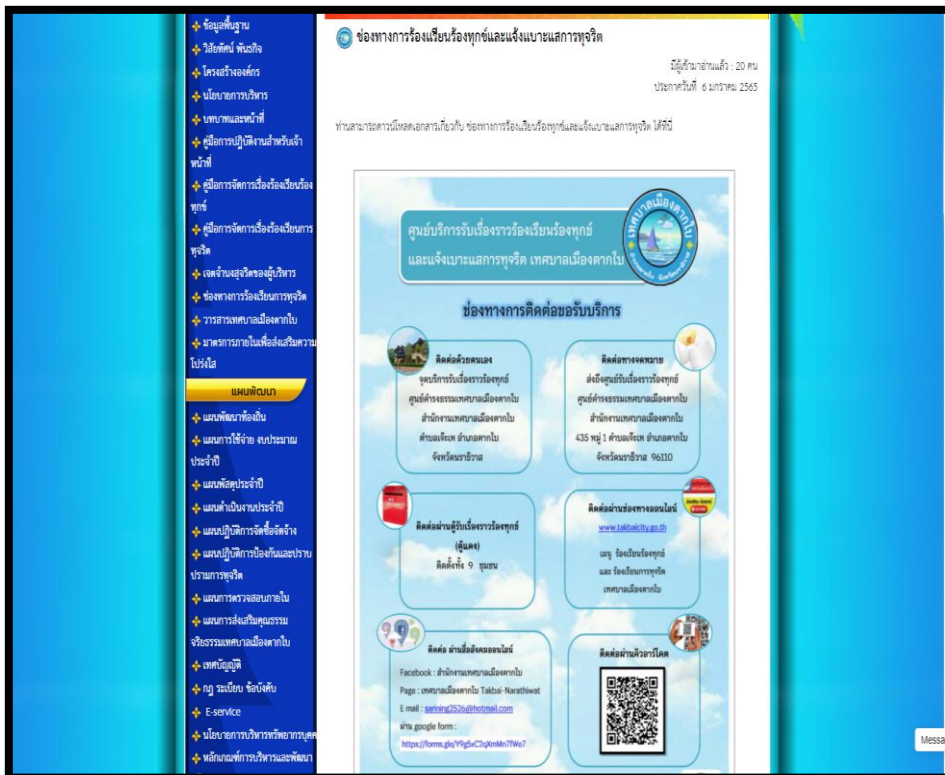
ข้อมูลพื้นฐาน
วิสัยทัศน์ พันธกิจ
โครงสร้างองค์กร
นโยบายการบริหาร
บทบาทและหน้าที่
คู่มือการปฏิบัติงานสำหรับเจ้าหน้าที่
คู่มือการจัดการเรื่องร้องเรียนร้องทุกข์
คู่มือการจัดการเรื่องร้องเรียนการทุจริต
เจตจำนงสุจริตของผู้บริหาร
ช่องทางการร้องเรียนการทุจริต
วารสารเทศบาลเมืองตากใบ
มาตรการภายในเพื่อส่งเสริมความโปร่งใส
แผนพัฒนา
แผนพัฒนาท้องถิ่น
แผนการใช้จ่าย งบประมาณประจำปี
แผนพัสดุประจำปี
แผนดำเนินงานประจำปี
แผนปฏิบัติการจัดซื้อจัดจ้าง
แผนปฏิบัติการป้องกันและปราบปรามการทุจริต
แผนการตรวจสอบภายใน
แผนการส่งเสริมคุณธรรมจริยธรรมเทศบาลเมืองตากใบ
เทศบัญญัติ
กฎ ระเบียบ ข้อบังคับ
E-service
นโยบายการบริหารทรัพยากรบุคคล
หลักเกณฑ์การบริหารและพัฒนา

ช่องทางการร้องเรียนร้องทุกข์และแจ้งเบาะแสการทุจริต

มีผู้เข้าอ่านแล้ว : 20 คน
ประกาศวันที่ 6 มกราคม 2565

ท่านสามารถดาวน์โหลดเอกสารเกี่ยวกับ ช่องทางการร้องเรียนร้องทุกข์และแจ้งเบาะแสการทุจริต ได้ที่นี่

ศูนย์บริการรับเรื่องราวร้องเรียนร้องทุกข์ และแจ้งเบาะแสการทุจริต เทศบาลเมืองตากใบ

เทศบาลเมืองตากใบ

ช่องทางการติดต่อขอรับบริการ

ติดต่อด้วยตนเอง
จุดบริการรับเรื่องราวร้องทุกข์
ศูนย์ดำรงธรรมเทศบาลเมืองตากใบ
สำนักงานเทศบาลเมืองตากใบ
ตำบลเจ๊ะเห อำเภอตากใบ
จังหวัดนราธิวาส

ติดต่อทางจดหมาย
ส่งถึงศูนย์รับเรื่องราวร้องทุกข์
ศูนย์ดำรงธรรมเทศบาลเมืองตากใบ
สำนักงานเทศบาลเมืองตากใบ
435 หมู่ 1 ตำบลเจ๊ะเห อำเภอตากใบ
จังหวัดนราธิวาส 96110

ติดต่อผ่านตู้รับเรื่องราวร้องทุกข์
(ตู้แดง)
ติดตั้งทั้ง 9 ชุมชน

ติดต่อผ่านช่องทางออนไลน์
www.takbaicity.go.th
เมนู ร้องเรียนร้องทุกข์
และ ร้องเรียนการทุจริต
เทศบาลเมืองตากใบ

ติดต่อ ผ่านสื่อสังคมออนไลน์
Facebook : สำนักงานเทศบาลเมืองตากใบ
Page : เทศบาลเมืองตากใบ Takbai-Narathiwat
E mail : saraban2526@hotmail.com
ผ่าน google form :
https://forms.gle/Y9g5xC2qXmMn7fWa7

ติดต่อผ่านคิวอาร์โค้ด

Messa